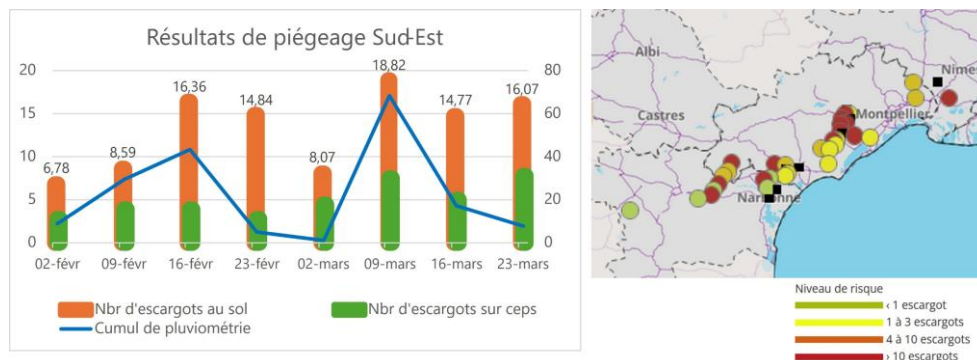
Résultats de piégeage Sud-Est

20
15
10
5
0

80
60
40
20
0

6,78
8,59
16,36
14,84
8,07
18,82
14,77
16,07

02-févr
09-févr
16-févr
23-févr
02-mars
09-mars
16-mars
23-mars

Nbr d'escargots au sol
Nbr d'escargots sur ceps
Cumul de pluviométrie

Albi
Castres
Montpellier
Nîme
Narbonne

Niveau de risque
‹ 1 escargot
1 à 3 escargots
4 à 10 escargots
› 10 escargots